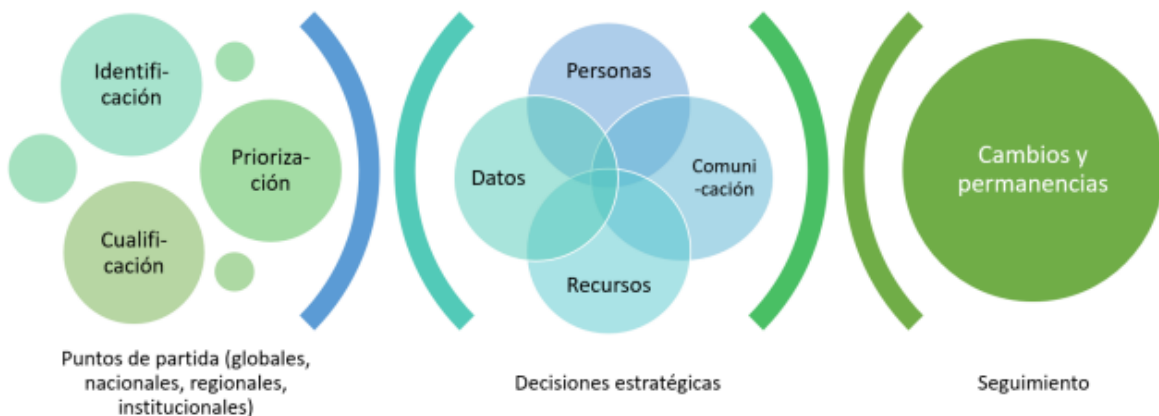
Identificación

Priorización

Cualificación

Puntos de partida (globales, nacionales, regionales, institucionales)

Personas

Datos

Comuni-cación

Recursos

Decisiones estratégicas

Cambios y permanencias

Seguimiento